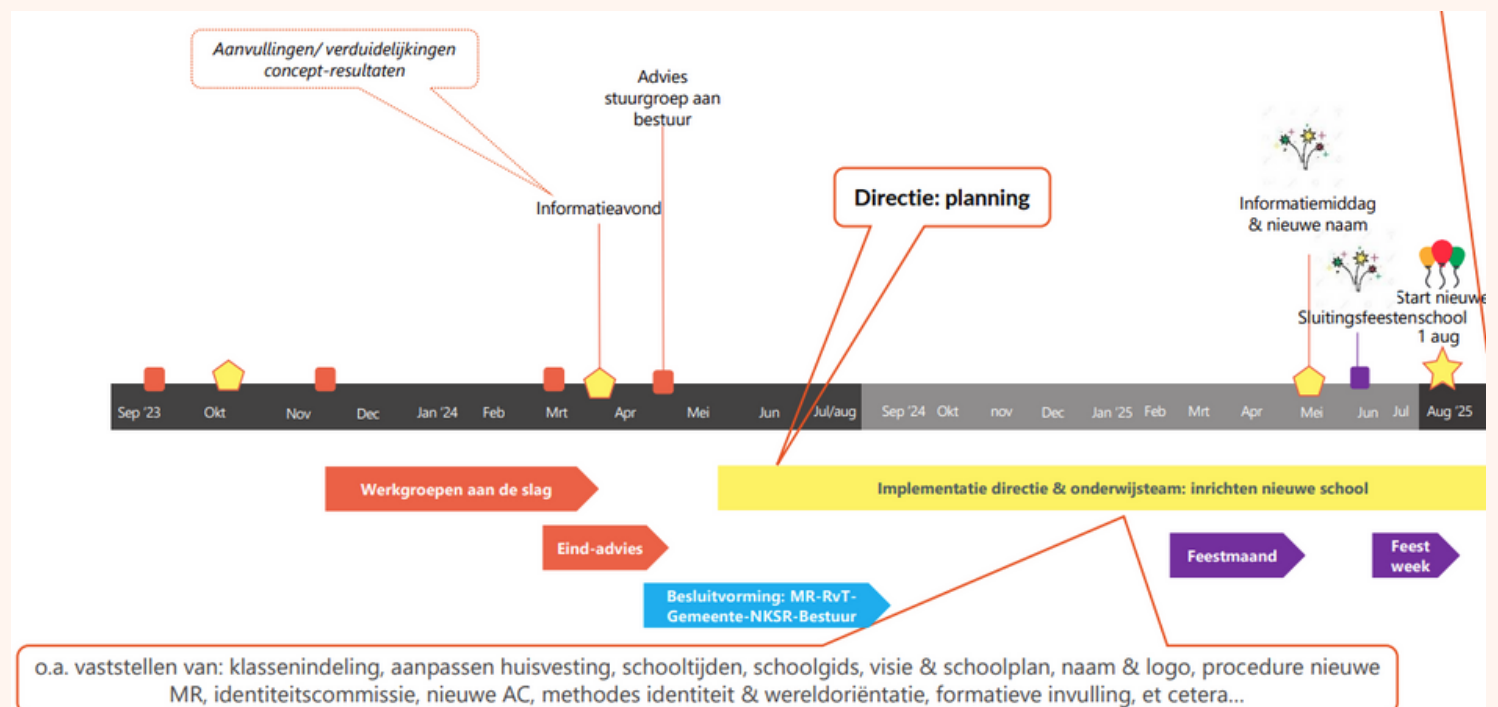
Aanvullingen/ verduidelijkingen concept-resultaten

Advies stuurgroep aan bestuur

Informatieavond

Directie: planning

Informatiemiddag & nieuwe naam

Sluitingsfeesten

Start nieuwe school 1 aug

Sep '23 Okt Nov Dec Jan '24 Feb Mrt Apr Mei Jun Jul/aug Sep '24 Okt nov Dec Jan '25 Feb Mrt Apr Mei Jun Jul Aug '25

Werkgroepen aan de slag

Implementatie directie & onderwijsteam: inrichten nieuwe school

Eind-advies

Feestmaand

Feest week

Besluitvorming: MR-RvT-Gemeente-NKSR-Bestuur

o.a. vaststellen van: klassenindeling, aanpassen huisvesting, schooltijden, schoolgids, visie & schoolplan, naam & logo, procedure nieuwe MR, identiteitscommissie, nieuwe AC, methodes identiteit & wereldoriëntatie, formatieve invulling, et cetera...